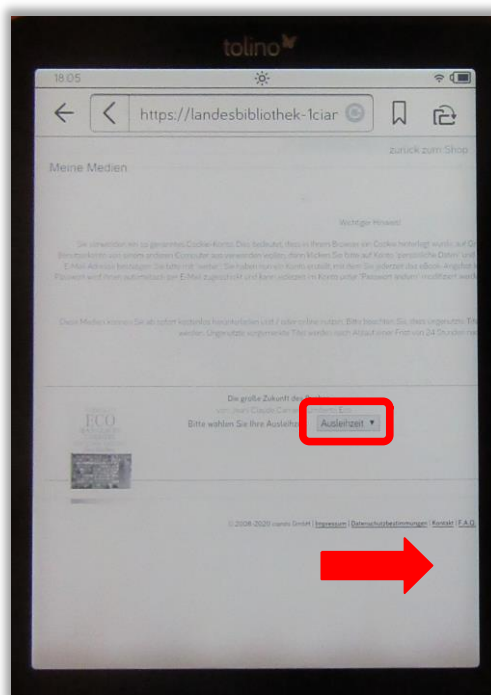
tolino

18:05

https://landesbibliothek-1ciar

zurück zum Shop

Meine Medien

Wichtiger Hinweis!

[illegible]

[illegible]

Die große Zukunft des Buches
von Jean-Claude Carrière und Umberto Eco
Bitte wählen Sie Ihre Ausleihzeit Ausleihzeit ▾

ECO

© 2008-2020 ciando GmbH | Impressum | Datenschutzbestimmungen | Kontakt | F.A.Q.